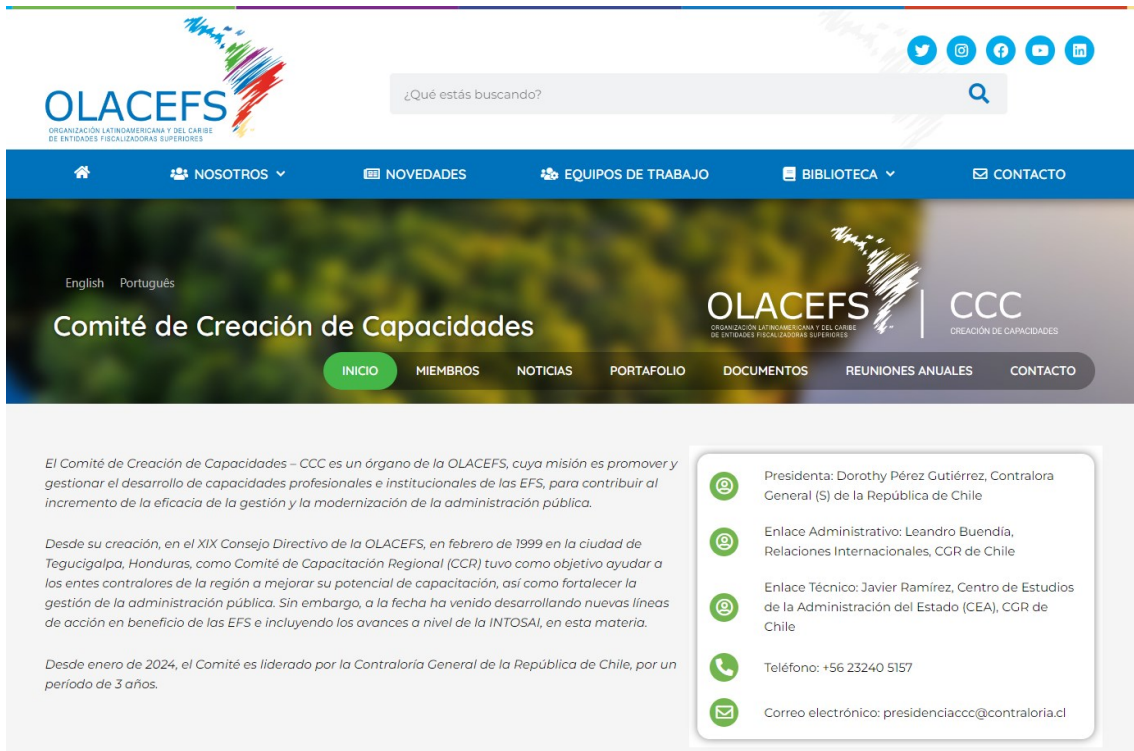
OLACEFS
ORGANIZACIÓN LATINOAMERICANA Y DEL CARIBE DE ENTIDADES FISCALIZADORAS SUPERIORES

¿Qué estás buscando?

NOSOTROS NOVEDADES EQUIPOS DE TRABAJO BIBLIOTECA CONTACTO

English Português

Comité de Creación de Capacidades

OLACEFS
ORGANIZACIÓN LATINOAMERICANA Y DEL CARIBE DE ENTIDADES FISCALIZADORAS SUPERIORES
CCC
CREACIÓN DE CAPACIDADES

INICIO MIEMBROS NOTICIAS PORTAFOLIO DOCUMENTOS REUNIONES ANUALES CONTACTO

El Comité de Creación de Capacidades – CCC es un órgano de la OLACEFS, cuya misión es promover y gestionar el desarrollo de capacidades profesionales e institucionales de las EFS, para contribuir al incremento de la eficacia de la gestión y la modernización de la administración pública.

Desde su creación, en el XIX Consejo Directivo de la OLACEFS, en febrero de 1999 en la ciudad de Tegucigalpa, Honduras, como Comité de Capacitación Regional (CCR) tuvo como objetivo ayudar a los entes contraloras de la región a mejorar su potencial de capacitación, así como fortalecer la gestión de la administración pública. Sin embargo, a la fecha ha venido desarrollando nuevas líneas de acción en beneficio de las EFS e incluyendo los avances a nivel de la INTOSAI, en esta materia.

Desde enero de 2024, el Comité es liderado por la Contraloría General de la República de Chile, por un período de 3 años.

Presidenta: Dorothy Pérez Gutiérrez, Contralora General (S) de la República de Chile

Enlace Administrativo: Leandro Buendía, Relaciones Internacionales, CGR de Chile

Enlace Técnico: Javier Ramírez, Centro de Estudios de la Administración del Estado (CEA), CGR de Chile

Teléfono: +56 23240 5157

Correo electrónico: presidenciaccc@contraloria.cl